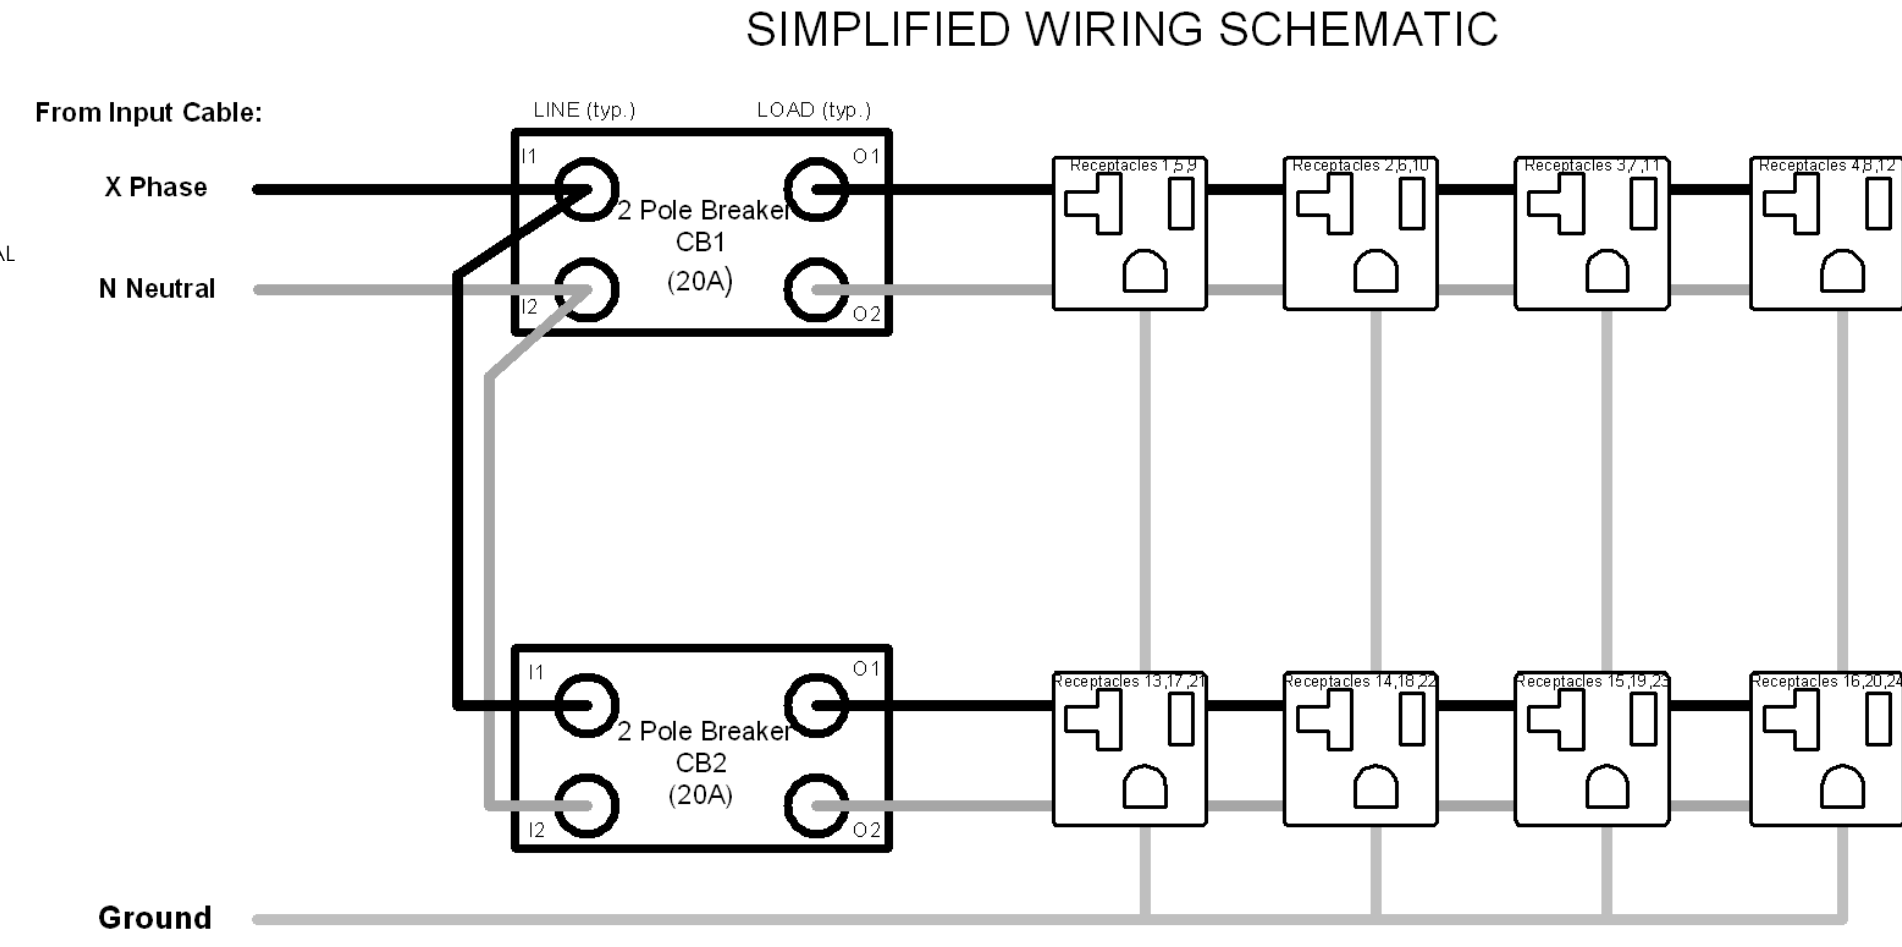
SIMPLIFIED WIRING SCHEMATIC

From Input Cable:

LINE (typ.)

LOAD (typ.)

X Phase

AL

N Neutral

I1

O1

2 Pole Breaker CB1 (20A)

I2

O2

Receptacles 1,5,9

Receptacles 2,6,10

Receptacles 3,7,11

Receptacles 4,8,12

I1

O1

2 Pole Breaker CB2 (20A)

I2

O2

Receptacles 13,17,21

Receptacles 14,18,22

Receptacles 15,19,23

Receptacles 16,20,24

Ground